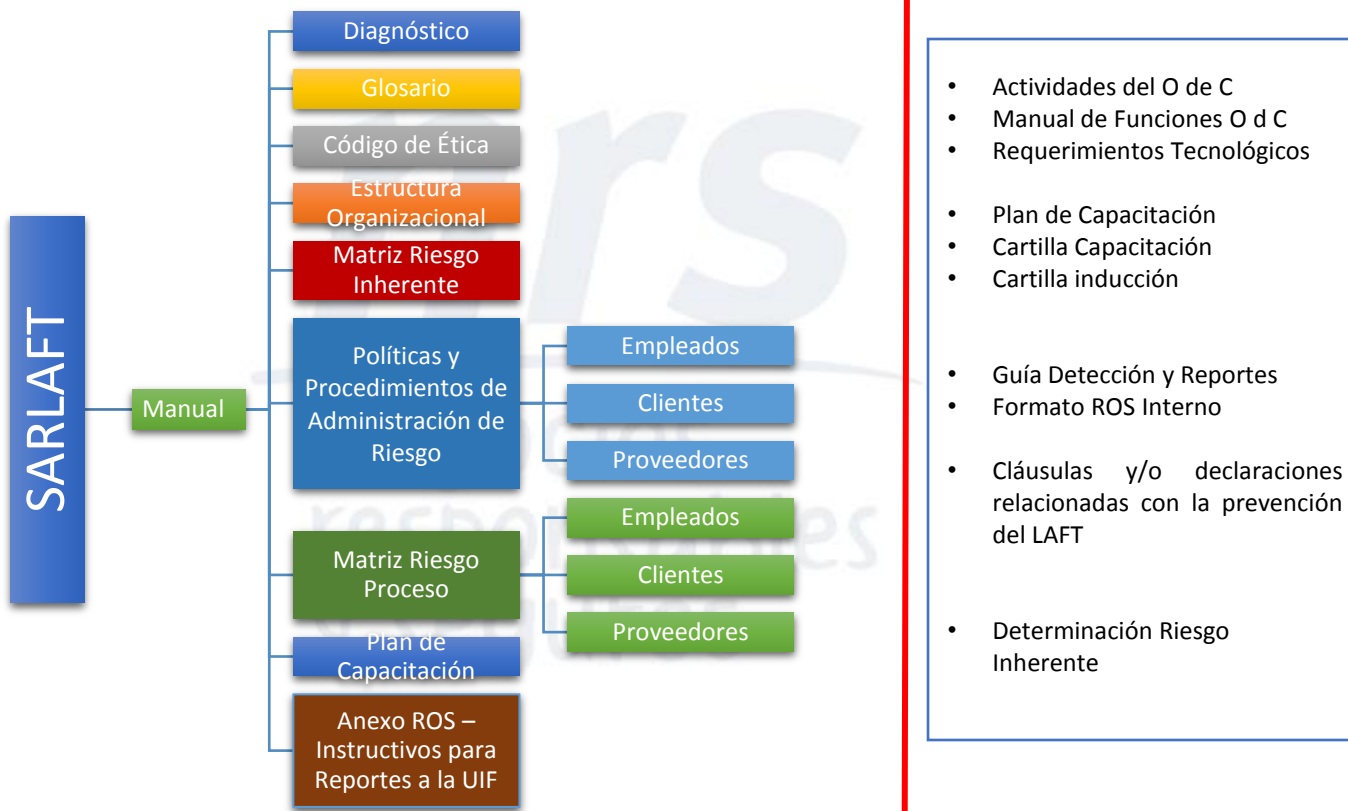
SARLAFT

Manual

Diagnóstico

Glosario

Código de Ética

Estructura Organizacional

Matriz Riesgo Inherente

Políticas y Procedimientos de Administración de Riesgo

Empleados

Clientes

Proveedores

Matriz Riesgo Proceso

Empleados

Clientes

Proveedores

Plan de Capacitación

Anexo ROS – Instructivos para Reportes a la UIF

- Actividades del O de C
- Manual de Funciones O d C
- Requerimientos Tecnológicos

- Plan de Capacitación
- Cartilla Capacitación
- Cartilla inducción

- Guía Detección y Reportes
- Formato ROS Interno

- Cláusulas y/o declaraciones relacionadas con la prevención del LAFT

- Determinación Riesgo Inherente